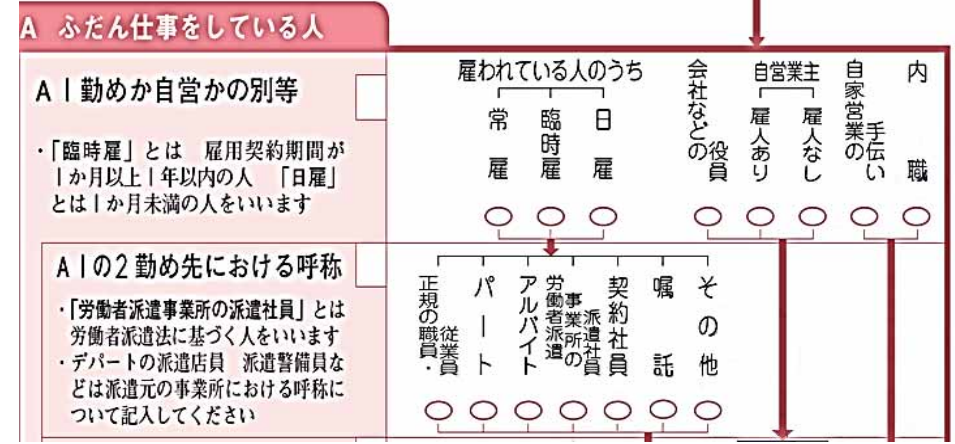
A　ふだん仕事をしている人

A１勤めか自営かの別等

・「臨時雇」とは　雇用契約期間が１か月以上１年以内の人　「日雇」とは１か月未満の人をいいます

雇われている人のうち
常雇
臨時雇
日雇
会社などの役員
自営業主
雇人あり
雇人なし
自家営業の手伝い
内職

A１の２勤め先における呼称

・「労働者派遣事業所の派遣社員」とは労働者派遣法に基づく人をいいます
・デパートの派遣店員　派遣警備員などは派遣元の事業所における呼称について記入してください

正規の職員・従業員
パート
アルバイト
労働者派遣事業所の派遣社員
契約社員
嘱託
その他